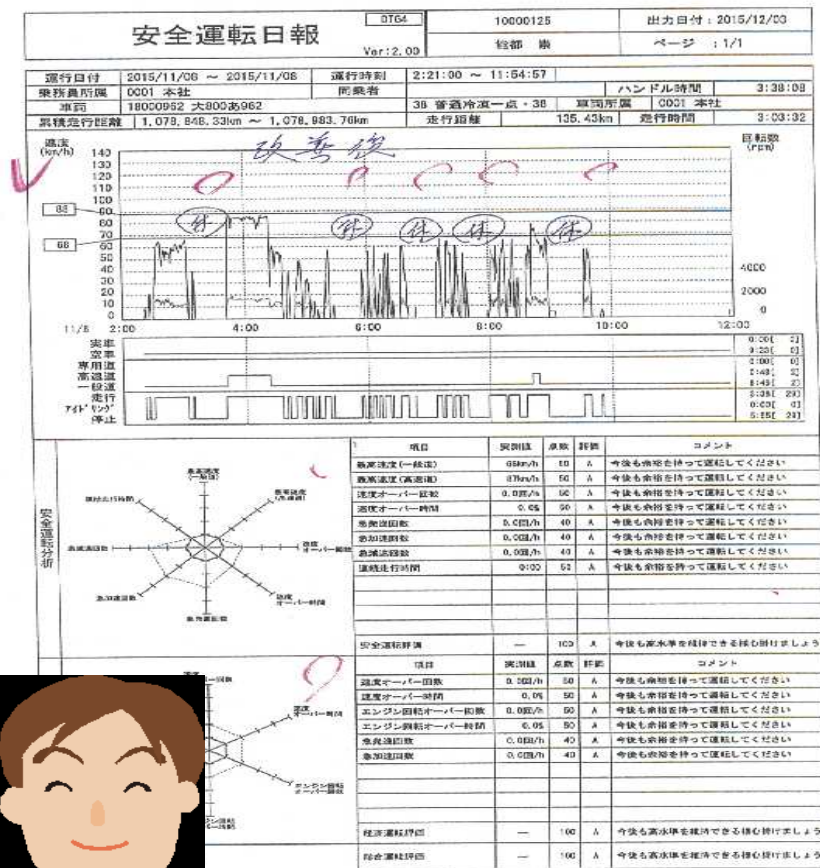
安全運転日報

0T64

Ver:2.00

10000125

出力日付：2015/12/03

ページ ：1/1

| 運行日付 | 2015/11/06 ～ 2015/11/06 | 運行時刻 | 2:21:00 ～ 11:54:57 | | |
|---|---|---|---|---|---|
| 乗務員所属 | 0001 本社 | 同乗者 | | ハンドル時間 | 3:38:08 |
| 車両 | 18000962 大800あ962 | 38 普通冷凍一点・38 | | 車両所属 | 0001 本社 |
| 累積走行距離 | 1,078,848.33km ～ 1,078,983.76km | 走行距離 | 135.43km | 走行時間 | 3:03:32 |

速度 (km/h)

140 130 120 110 100 90 80 70 60 50 40 30 20 10 0

回転数 (rpm)

4000 2000 0

88

68

改善後

休 休 休 休 休

11/6 2:00 4:00 6:00 8:00 10:00 12:00

実車
空車
専用道
高速道
一般道
走行
アイドリング
停止

0:00[ 0]
3:20[ 0]
0:00[ 0]
2:48[ 3]
0:49[ 2]
3:05[ 29]
0:00[ 0]
5:55[ 29]

安全運転分析

最高速度(一般道)
最高速度(高速道)
速度オーバー距離
速度オーバー時間
急発進回数
急加速回数
急減速回数
連続走行時間

| 項目 | 実測値 | 点数 | 評価 | コメント |
|---|---|---|---|---|
| 最高速度(一般道) | 65km/h | 50 | A | 今後も余裕を持って運転してください |
| 最高速度(高速道) | 87km/h | 50 | A | 今後も余裕を持って運転してください |
| 速度オーバー距離 | 0.0回/h | 50 | A | 今後も余裕を持って運転してください |
| 速度オーバー時間 | 0.0% | 50 | A | 今後も余裕を持って運転してください |
| 急発進回数 | 0.0回/h | 40 | A | 今後も余裕を持って運転してください |
| 急加速回数 | 0.0回/h | 40 | A | 今後も余裕を持って運転してください |
| 急減速回数 | 0.0回/h | 40 | A | 今後も余裕を持って運転してください |
| 連続走行時間 | 0:00 | 50 | A | 今後も余裕を持って運転してください |
| 安全運転評価 | — | 100 | A | 今後も高水準を持って運転できる様心掛けましょう |

速度オーバー時間
エンジン回転オーバー回数

| 項目 | 実測値 | 点数 | 評価 | コメント |
|---|---|---|---|---|
| 速度オーバー回数 | 0.0回/h | 50 | A | 今後も余裕を持って運転してください |
| 速度オーバー時間 | 0.0% | 50 | A | 今後も余裕を持って運転してください |
| エンジン回転オーバー回数 | 0.0回/h | 50 | A | 今後も余裕を持って運転してください |
| エンジン回転オーバー時間 | 0.0% | 50 | A | 今後も余裕を持って運転してください |
| 急発進回数 | 0.0回/h | 40 | A | 今後も余裕を持って運転してください |
| 急加速回数 | 0.0回/h | 40 | A | 今後も余裕を持って運転してください |
| 経済運転評価 | — | 100 | A | 今後も高水準を持って運転できる様心掛けましょう |
| 総合運転評価 | — | 100 | A | 今後も高水準を持って運転できる様心掛けましょう |